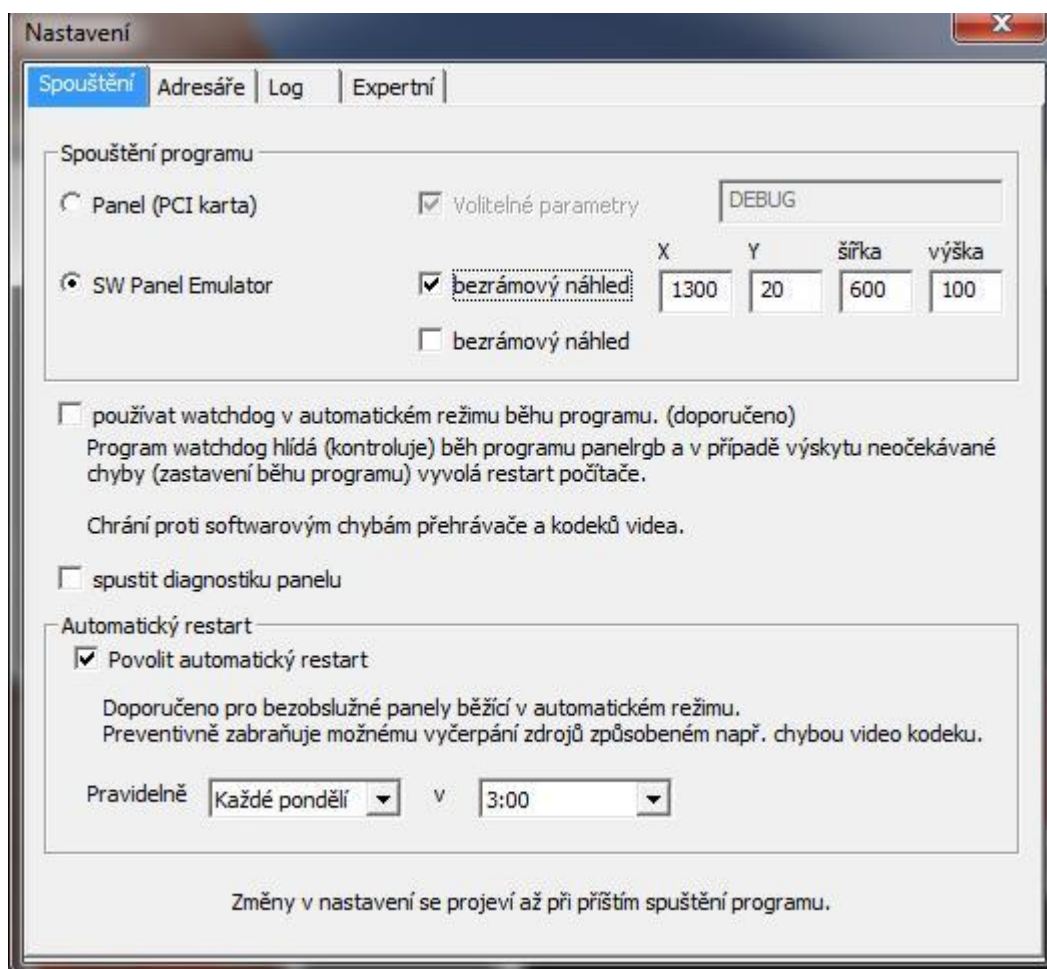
Nastavení

Spouštění | Adresáře | Log | Expertní

Spouštění programu

Panel (PCI karta)

Volitelné parametry

DEBUG

SW Panel Emulator

bezrámový náhled

X 1300

Y 20

šířka 600

výška 100

bezrámový náhled

používat watchdog v automatickém režimu běhu programu. (doporučeno)
Program watchdog hlídá (kontroluje) běh programu panelrgb a v případě výskytu neočekávané chyby (zastavení běhu programu) vyvolá restart počítače.

Chrání proti softwarovým chybám přehrávače a kodeků videa.

spustit diagnostiku panelu

Automatický restart

Povolit automatický restart

Doporučeno pro bezobslužné panely běžící v automatickém režimu.
Preventivně zabraňuje možnému vyčerpání zdrojů způsobeném např. chybou video kodeku.

Pravidelně Každé pondělí v 3:00

Změny v nastavení se projeví až při příštím spuštění programu.